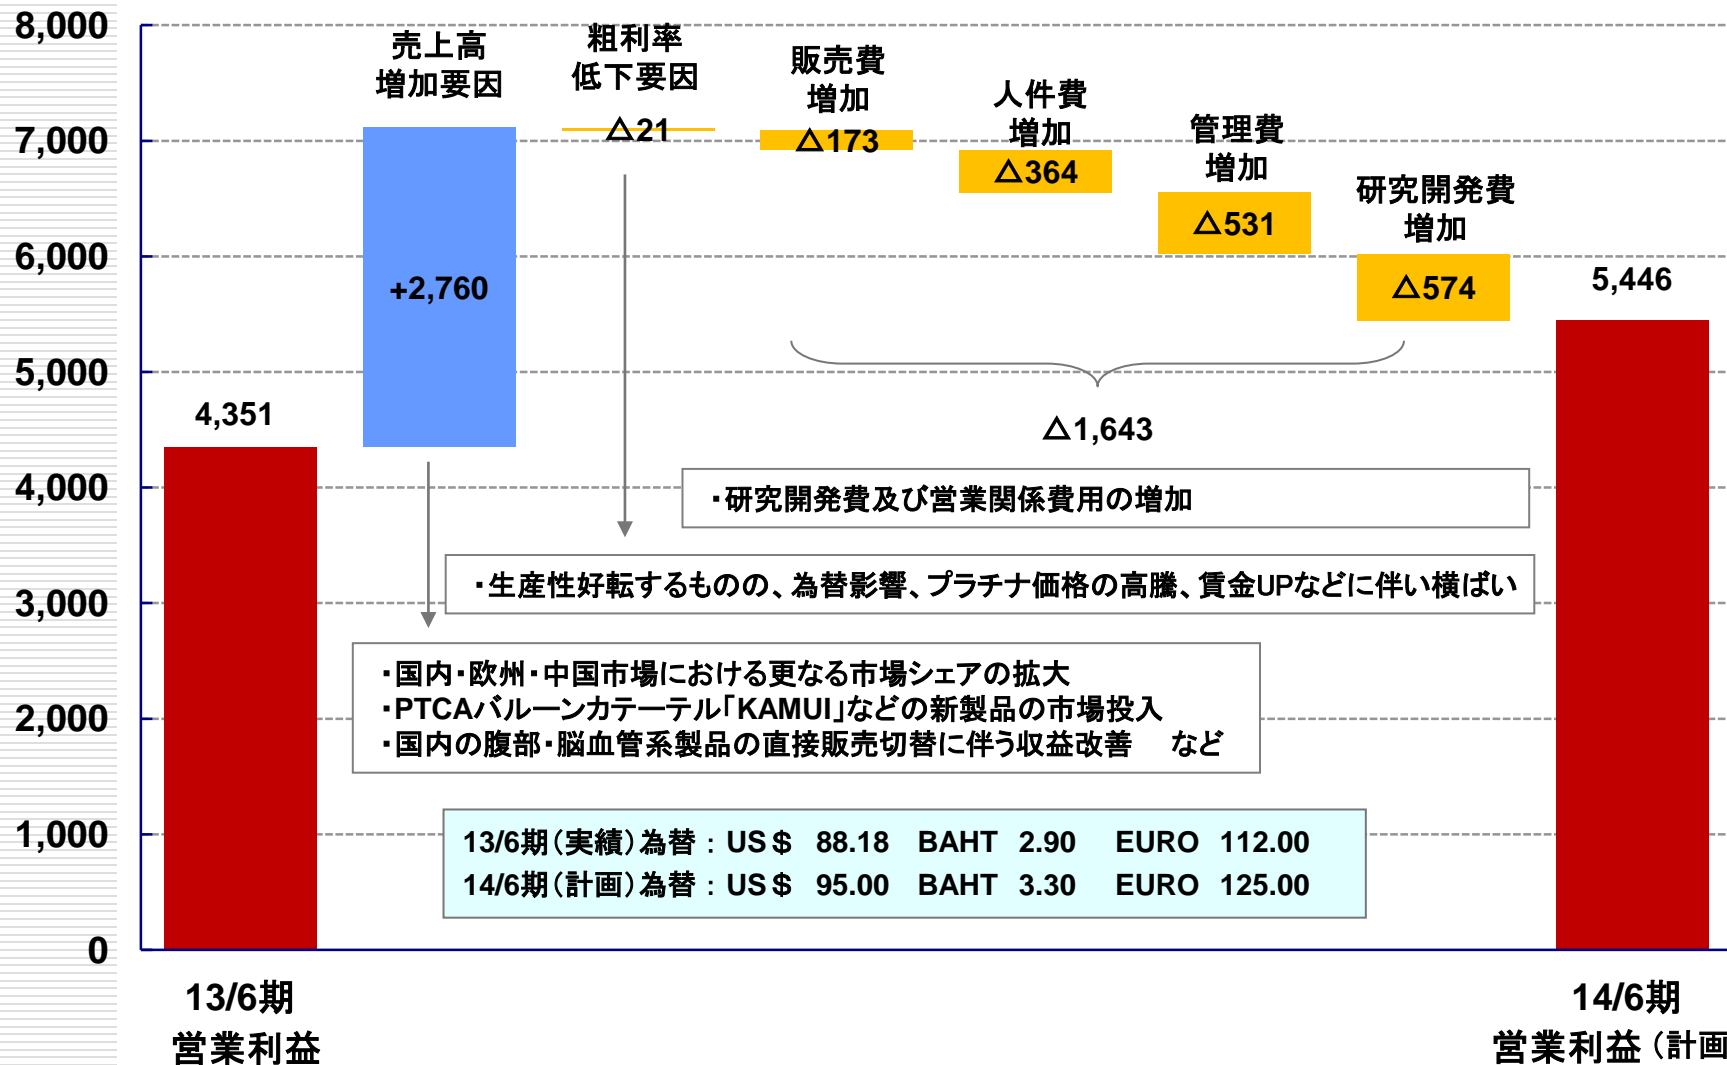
8,000
7,000
6,000
5,000
4,000
3,000
2,000
1,000
0

売上高
増加要因

粗利率
低下要因

販売費
増加

人件費
増加

管理費
増加

研究開発費
増加

△21
△173
△364
△531
△574

4,351
+2,760
5,446

△1,643

・研究開発費及び営業関係費用の増加

・生産性好転するものの、為替影響、プラチナ価格の高騰、賃金UPなどに伴い横ばい

・国内・欧州・中国市場における更なる市場シェアの拡大
・PTCAバルーンカテーテル「KAMUI」などの新製品の市場投入
・国内の腹部・脳血管系製品の直接販売切替に伴う収益改善　など

| 13/6期（実績）為替 ： US＄ | 88.18 | BAHT | 2.90 | EURO | 112.00 |
|---|---|---|---|---|---|
| 14/6期（計画）為替 ： US＄ | 95.00 | BAHT | 3.30 | EURO | 125.00 |

13/6期
営業利益

14/6期
営業利益（計画